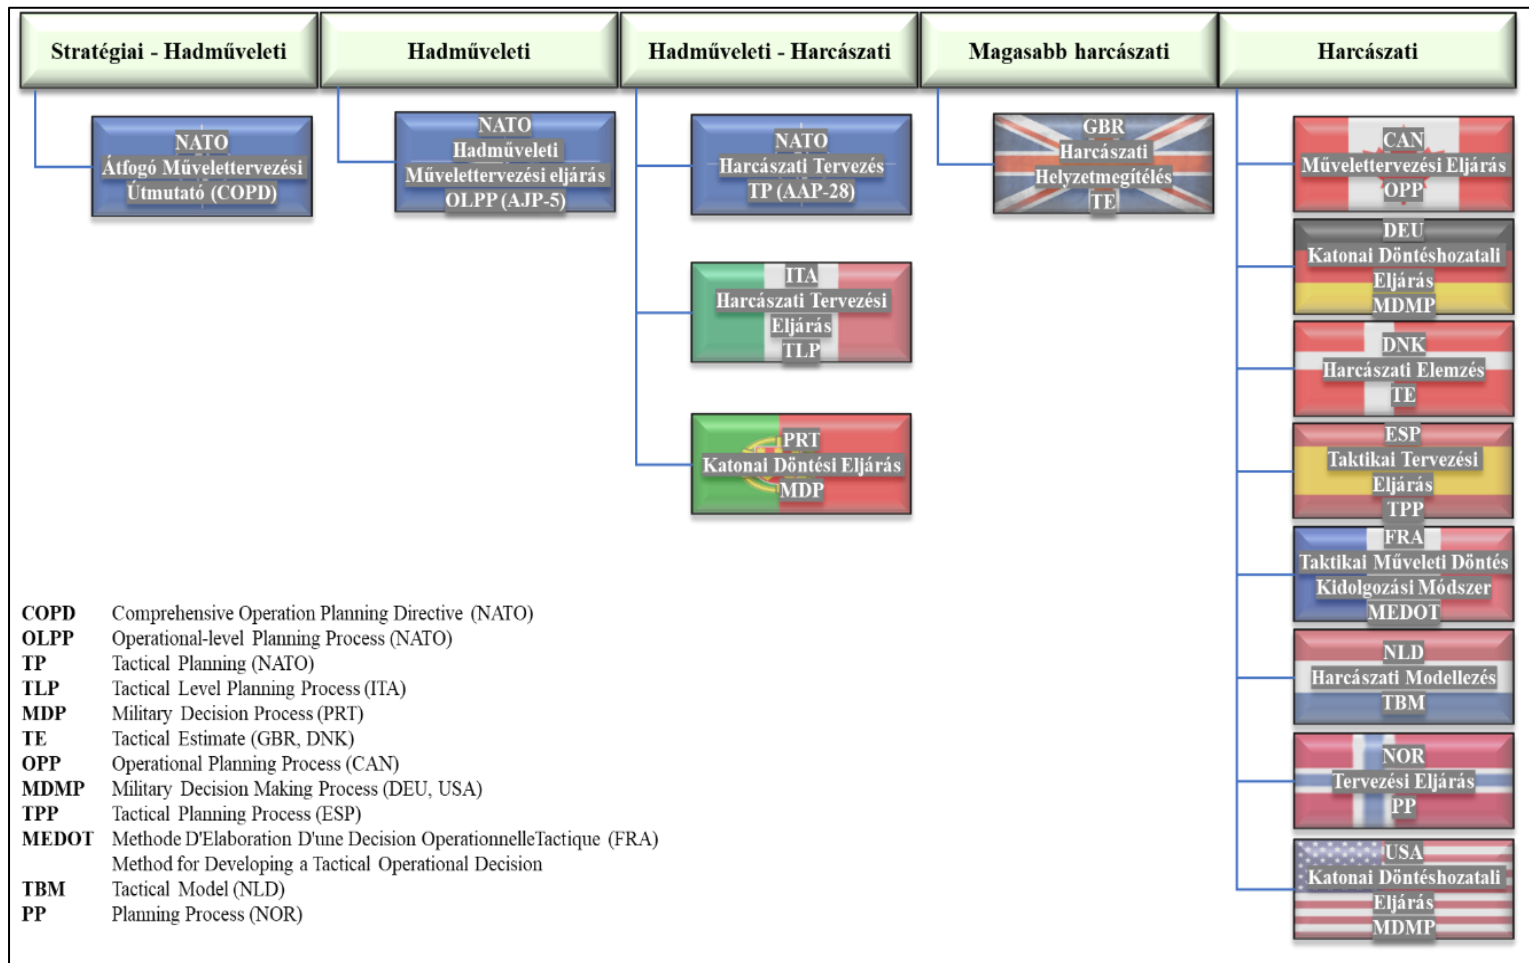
Stratégiai - Hadműveleti

Hadműveleti

Hadműveleti - Harcászati

Magasabb harcászati

Harcászati

NATO
Átfogó Műveletttervezési Útmutató (COPD)

NATO
Hadműveleti
Művelettervezési eljárás
OLPP (AJP-5)

NATO
Harcászati Tervezés
TP (AAP-28)

GBR
Harcászati
Helyzetmegítélés
TE

CAN
Művelettervezési Eljárás
OPP

ITA
Harcászati Tervezési
Eljárás
TLP

DEU
Katonai Döntéshozatali
Eljárás
MDMP

DNK
Harcászati Elemzés
TE

PRT
Katonai Döntési Eljárás
MDP

ESP
Taktikai Tervezési
Eljárás
TPP

FRA
Taktikai Műveleti Döntés
Kidolgozási Módszer
MEDOT

NLD
Harcászati Modellezés
TBM

NOR
Tervezési Eljárás
PP

USA
Katonai Döntéshozatali
Eljárás
MDMP

COPD Comprehensive Operation Planning Directive (NATO)
OLPP Operational-level Planning Process (NATO)
TP Tactical Planning (NATO)
TLP Tactical Level Planning Process (ITA)
MDP Military Decision Process (PRT)
TE Tactical Estimate (GBR, DNK)
OPP Operational Planning Process (CAN)
MDMP Military Decision Making Process (DEU, USA)
TPP Tactical Planning Process (ESP)
MEDOT Methode D'Elaboration D'une Decision OperationnelleTactique (FRA)
Method for Developing a Tactical Operational Decision
TBM Tactical Model (NLD)
PP Planning Process (NOR)